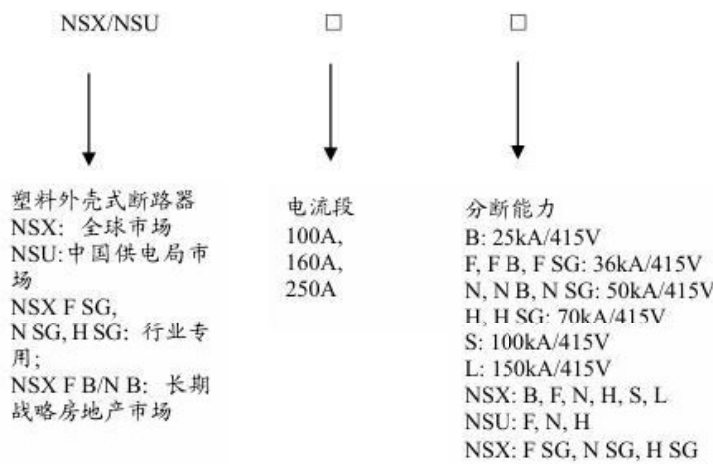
NSX/NSU □ □

塑料外壳式断路器
NSX: 全球市场
NSU:中国供电局市场
NSX F SG, N SG, H SG: 行业专用;
NSX F B/N B: 长期战略房地产市场

电流段
100A,
160A,
250A

分断能力
B: 25kA/415V
F, F B, F SG: 36kA/415V
N, N B, N SG: 50kA/415V
H, H SG: 70kA/415V
S: 100kA/415V
L: 150kA/415V
NSX: B, F, N, H, S, L
NSU: F, N, H
NSX: F SG, N SG, H SG